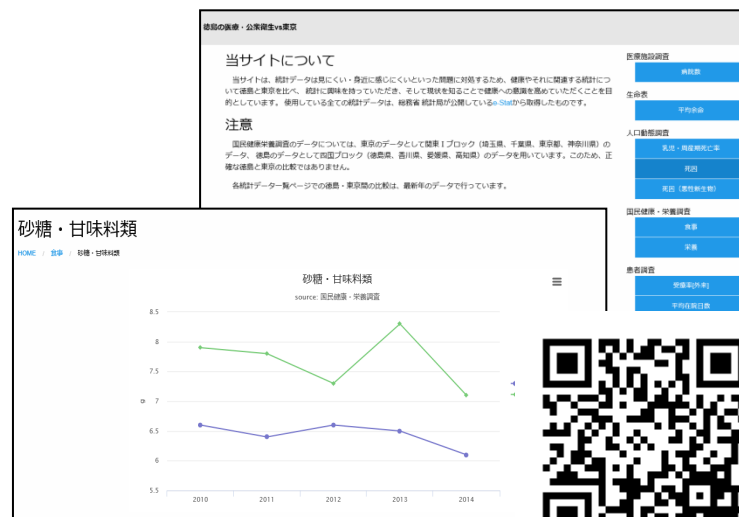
徳島の医療・公衆衛生vs東京

当サイトについて

当サイトは、統計データは見にくい・身近に感じにくいといった問題に対処するため、健康やそれに関連する統計について徳島と東京を比べ、統計に興味を持っていただき、そして現状を知ることで健康への意識を高めていただくことを目的としています。使用している全ての統計データは、総務省 統計局が公開しているe-Statから取得したものです。

注意

国民健康栄養調査のデータについては、東京のデータとして関東Ⅰブロック（埼玉県、千葉県、東京都、神奈川県）のデータ、徳島のデータとして四国ブロック（徳島県、香川県、愛媛県、高知県）のデータを用いています。このため、正確な徳島と東京の比較ではありません。

各統計データ一覧ページでの徳島・東京間の比較は、最新年のデータで行っています。

医療施設調査
病院数
生命表
平均余命
人口動態調査
乳児・周産期死亡率
死因
死因（悪性新生物）
国民健康・栄養調査
食事
栄養
患者調査
受療率(外来)
平均在院日数

砂糖・甘味料類

HOME / 食事 / 砂糖・甘味料類

砂糖・甘味料類
source: 国民健康・栄養調査

g

8.5
8
7.5
7
6.5
6
5.5

2010 2011 2012 2013 2014